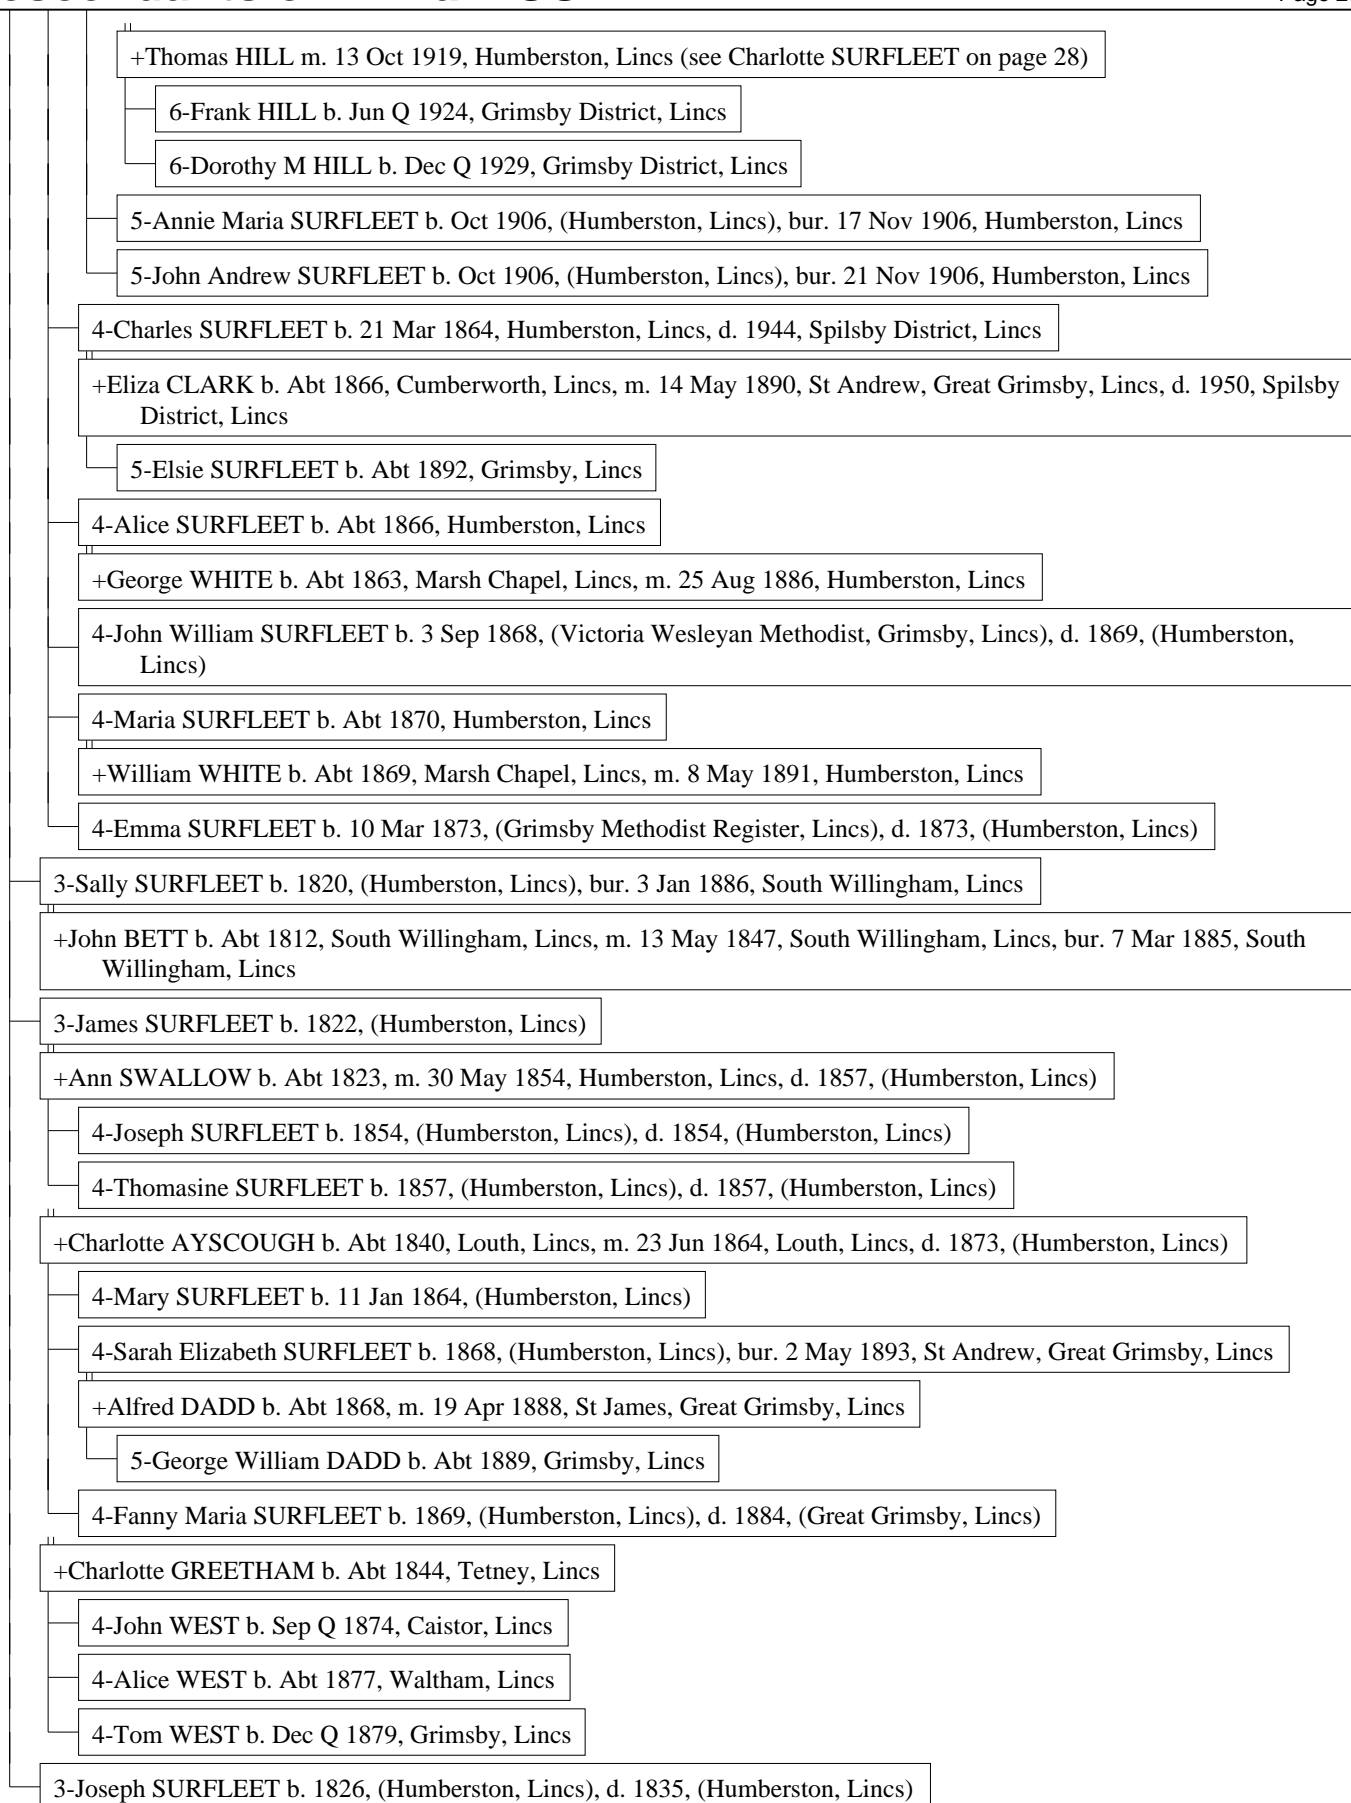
Page 2

+Thomas HILL m. 13 Oct 1919, Humberston, Lincs (see Charlotte SURFLEET on page 28)

6-Frank HILL b. Jun Q 1924, Grimsby District, Lincs

6-Dorothy M HILL b. Dec Q 1929, Grimsby District, Lincs

5-Annie Maria SURFLEET b. Oct 1906, (Humberston, Lincs), bur. 17 Nov 1906, Humberston, Lincs

5-John Andrew SURFLEET b. Oct 1906, (Humberston, Lincs), bur. 21 Nov 1906, Humberston, Lincs

4-Charles SURFLEET b. 21 Mar 1864, Humberston, Lincs, d. 1944, Spilsby District, Lincs

+Eliza CLARK b. Abt 1866, Cumberworth, Lincs, m. 14 May 1890, St Andrew, Great Grimsby, Lincs, d. 1950, Spilsby District, Lincs

5-Elsie SURFLEET b. Abt 1892, Grimsby, Lincs

4-Alice SURFLEET b. Abt 1866, Humberston, Lincs

+George WHITE b. Abt 1863, Marsh Chapel, Lincs, m. 25 Aug 1886, Humberston, Lincs

4-John William SURFLEET b. 3 Sep 1868, (Victoria Wesleyan Methodist, Grimsby, Lincs), d. 1869, (Humberston, Lincs)

4-Maria SURFLEET b. Abt 1870, Humberston, Lincs

+William WHITE b. Abt 1869, Marsh Chapel, Lincs, m. 8 May 1891, Humberston, Lincs

4-Emma SURFLEET b. 10 Mar 1873, (Grimsby Methodist Register, Lincs), d. 1873, (Humberston, Lincs)

3-Sally SURFLEET b. 1820, (Humberston, Lincs), bur. 3 Jan 1886, South Willingham, Lincs

+John BETT b. Abt 1812, South Willingham, Lincs, m. 13 May 1847, South Willingham, Lincs, bur. 7 Mar 1885, South Willingham, Lincs

3-James SURFLEET b. 1822, (Humberston, Lincs)

+Ann SWALLOW b. Abt 1823, m. 30 May 1854, Humberston, Lincs, d. 1857, (Humberston, Lincs)

4-Joseph SURFLEET b. 1854, (Humberston, Lincs), d. 1854, (Humberston, Lincs)

4-Thomasine SURFLEET b. 1857, (Humberston, Lincs), d. 1857, (Humberston, Lincs)

+Charlotte AYSCOUGH b. Abt 1840, Louth, Lincs, m. 23 Jun 1864, Louth, Lincs, d. 1873, (Humberston, Lincs)

4-Mary SURFLEET b. 11 Jan 1864, (Humberston, Lincs)

4-Sarah Elizabeth SURFLEET b. 1868, (Humberston, Lincs), bur. 2 May 1893, St Andrew, Great Grimsby, Lincs

+Alfred DADD b. Abt 1868, m. 19 Apr 1888, St James, Great Grimsby, Lincs

5-George William DADD b. Abt 1889, Grimsby, Lincs

4-Fanny Maria SURFLEET b. 1869, (Humberston, Lincs), d. 1884, (Great Grimsby, Lincs)

+Charlotte GREETHAM b. Abt 1844, Tetney, Lincs

4-John WEST b. Sep Q 1874, Caistor, Lincs

4-Alice WEST b. Abt 1877, Waltham, Lincs

4-Tom WEST b. Dec Q 1879, Grimsby, Lincs

3-Joseph SURFLEET b. 1826, (Humberston, Lincs), d. 1835, (Humberston, Lincs)